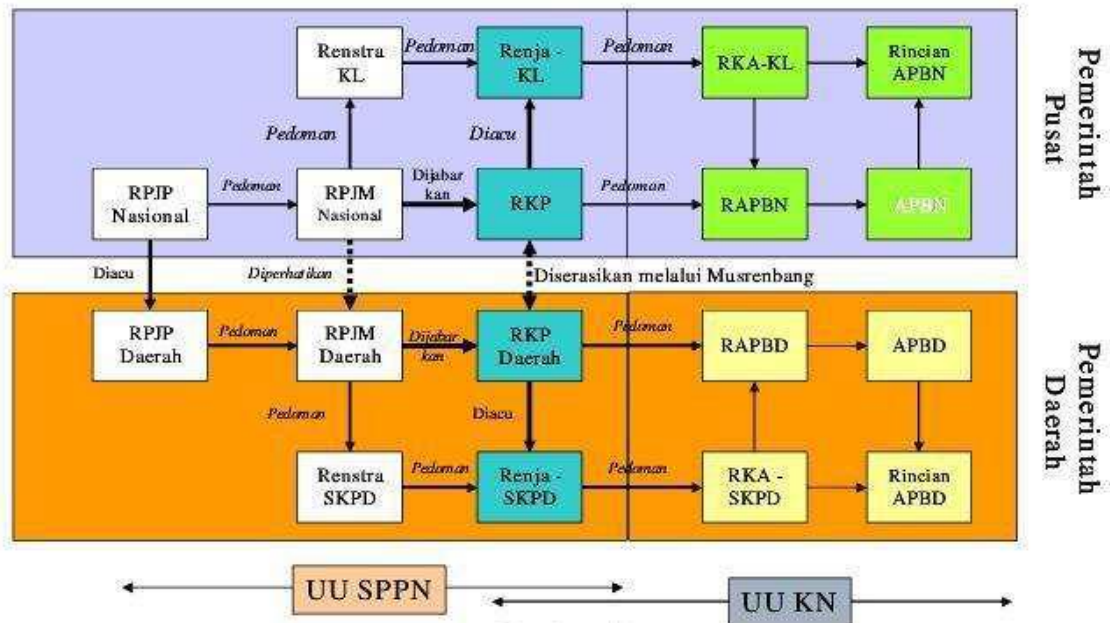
Renstra KL

Pedoman

Renja - KL

Pedoman

RKA-KL

Rincian APBN

Pemerintah Pusat

Pedoman

Diacu

RPJP Nasional

Pedoman

RPJM Nasional

Dijabar kan

RKP

Pedoman

RAPBN

APBN

Diacu

Diperhatikan

Diserasikan melalui Musrenbang

RPJP Daerah

Pedoman

RPJM Daerah

Dijabar kan

RKP Daerah

Pedoman

RAPBD

APBD

Pemerintah Daerah

Pedoman

Diacu

Renstra SKPD

Pedoman

Renja - SKPD

Pedoman

RKA - SKPD

Rincian APBD

UU SPPN

UU KN